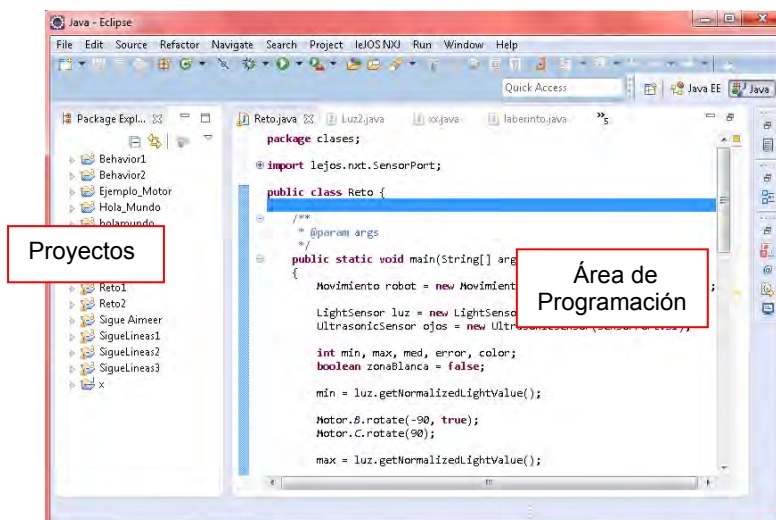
Java - Eclipse

File Edit Source Refactor Navigate Search Project leJOS NXJ Run Window Help

Quick Access

Java EE Java

Package Expl... ☒

Behavior1
Behavior2
Ejemplo_Motor
Hola_Mundo
holamundo

Proyectos

Reto1
Reto2
Sigue Aimeer
SigueLineas1
SigueLineas2
SigueLineas3
x

Reto.java ☒ Luz2.java xx.java laberinto.java »5

package clases;

import lejos.nxt.SensorPort;

public class Reto {

/**
 * @param args
 */
public static void main(String[] arg

Movimiento robot = new Movimient

LightSensor luz = new LightSenso
UltrasonicSensor ojos = new Ultra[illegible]

int min, max, med, error, color;
boolean zonaBlanca = false;

min = luz.getNormalizedLightValue();

Motor.B.rotate(-90, true);
Motor.C.rotate(90);

max = luz.getNormalizedLightValue();

Área de Programación